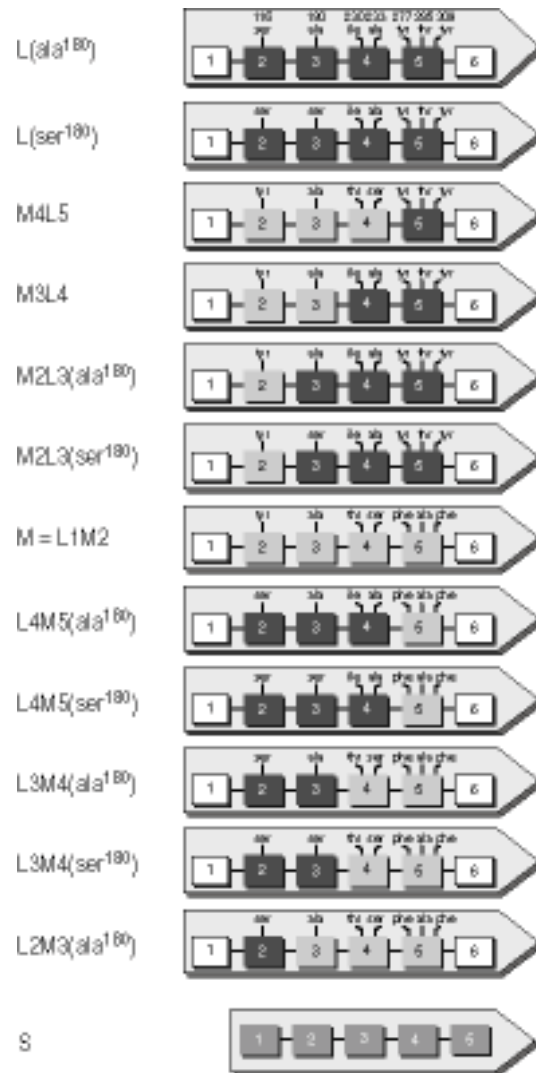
L(ala$^{180}$)

116 ser | 180 ala | 230 ile | 233 ala | 277 tyr | 285 thr | 309 tyr

1 2 3 4 5 6

L(ser$^{180}$)

ser | ser | ile | ala | tyr | thr | tyr

1 2 3 4 5 6

M4L5

tyr | ala | thr | cer | tyr | thr | tyr

1 2 3 4 5 6

M3L4

tyr | ala | ile | ala | tyr | thr | tyr

1 2 3 4 5 6

M2L3(ala$^{180}$)

tyr | ala | ile | ala | tyr | thr | tyr

1 2 3 4 5 6

M2L3(ser$^{180}$)

tyr | ser | ile | ala | tyr | thr | tyr

1 2 3 4 5 6

M = L1M2

tyr | ala | thr | cer | phe | ala | che

1 2 3 4 5 6

L4M5(ala$^{180}$)

ser | ala | ile | ala | phe | ala | che

1 2 3 4 5 6

L4M5(ser$^{180}$)

ser | ser | ile | ala | phe | ala | che

1 2 3 4 5 6

L3M4(ala$^{180}$)

ser | ala | thr | ser | phe | ala | che

1 2 3 4 5 6

L3M4(ser$^{180}$)

ser | ser | thr | cer | phe | ala | che

1 2 3 4 5 6

L2M3(ala$^{180}$)

ser | ala | thr | cer | phe | ala | che

1 2 3 4 5 6

S

1 2 3 4 5